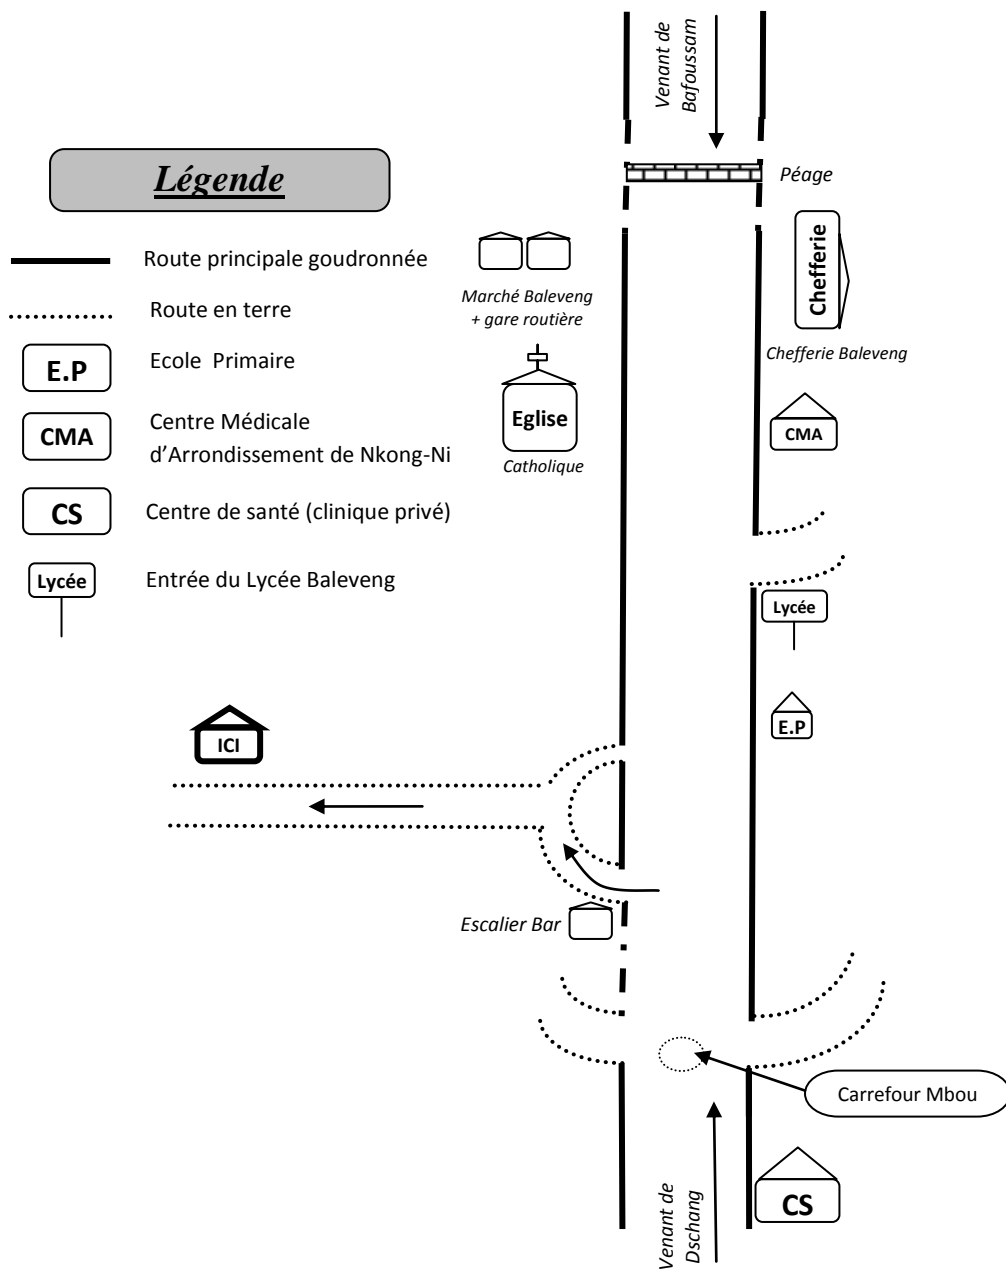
Venant de Bafoussam

Légende

Péage

Route principale goudronnée

Route en terre

E.P Ecole Primaire

CMA Centre Médicale d'Arrondissement de Nkong-Ni

CS Centre de santé (clinique privé)

Lycée Entrée du Lycée Baleveng

Marché Baleveng + gare routière

Chefferie

Chefferie Baleveng

Eglise

Catholique

CMA

Lycée

E.P

ICI

Escalier Bar

Carrefour Mbou

CS

Venant de Dschang